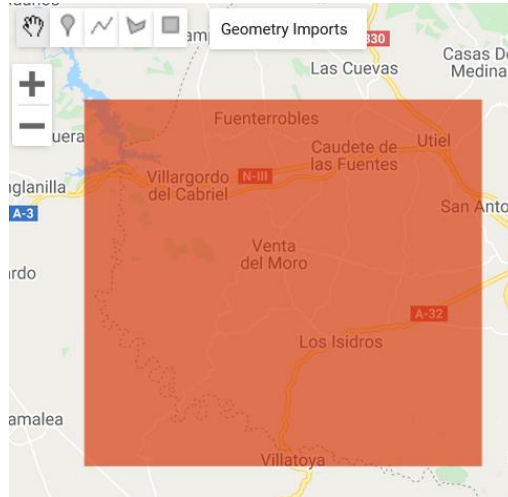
Geometry Imports
am
330
Casas De
Medina
Las Cuevas
+
−
Fuenterrobles
uera
Utiel
Caudete de
las Fuentes
glanilla
Villargordo
del Cabriel
N-III
A-3
San Ant
Venta
del Moro
rdo
A-32
Los Isidros
amalea
Villatoya